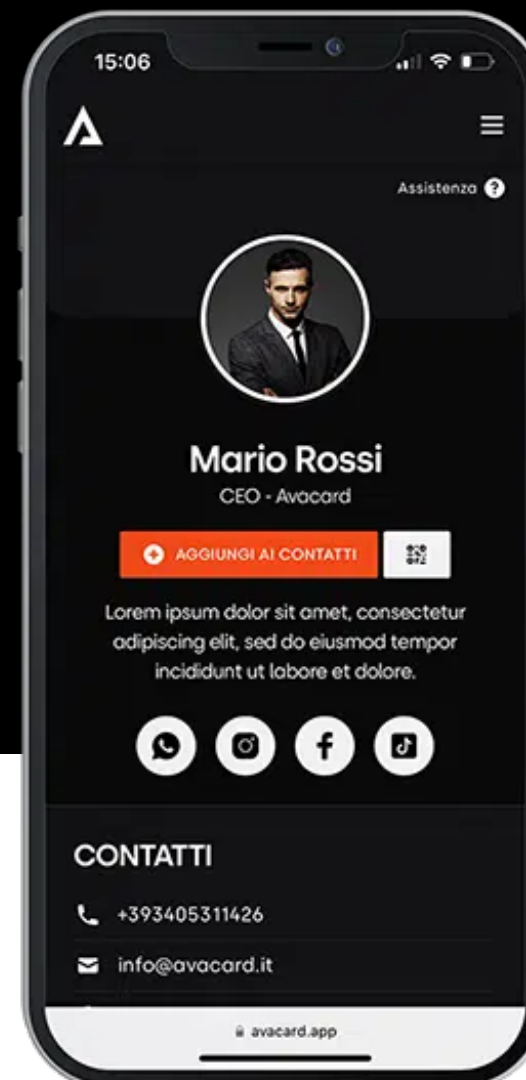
15:06

Assistenza

Mario Rossi
CEO - Avacard

AGGIUNGI AI CONTATTI

Lorem ipsum dolor sit amet, consectetur adipiscing elit, sed do eiusmod tempor incididunt ut labore et dolore.

CONTATTI

+393405311426

info@avacard.it

avacard.app